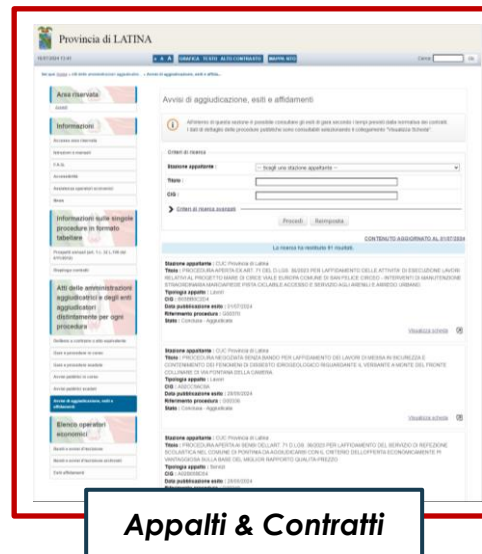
Provincia di LATINA

A A GRAFICA TESTO ALTO CONTRASTO MAPPA SITO

Cerca Ok

Area riservata

Informazioni

Informazioni sulle singole procedure in formato tabellare

Atti delle amministrazioni aggiudicatrici e degli enti aggiudicatori distintamente per ogni procedura

Elenco operatori economici

Avvisi di aggiudicazione, esiti e affidamenti

Criteri di ricerca

Stazione appaltante : -- Scegli una stazione appaltante --

Titolo :

CIG :

Criteri di ricerca avanzati

Procedi Reimposta

La ricerca ha restituito 61 risultati.

Stazione appaltante : CUC Provincia di Latina

Tipologia appalto : Lavori

CIG :

Data pubblicazione esito : 01/07/2024

Riferimento procedura :

Stato : Concluso - Aggiudicata

Visualizza scheda

Stazione appaltante : CUC Provincia di Latina

Tipologia appalto : Lavori

CIG :

Data pubblicazione esito : 28/06/2024

Riferimento procedura :

Stato : Concluso - Aggiudicata

Visualizza scheda

Stazione appaltante : CUC Provincia di Latina

Tipologia appalto : Servizi

CIG :

Data pubblicazione esito : 28/06/2024

Appalti & Contratti